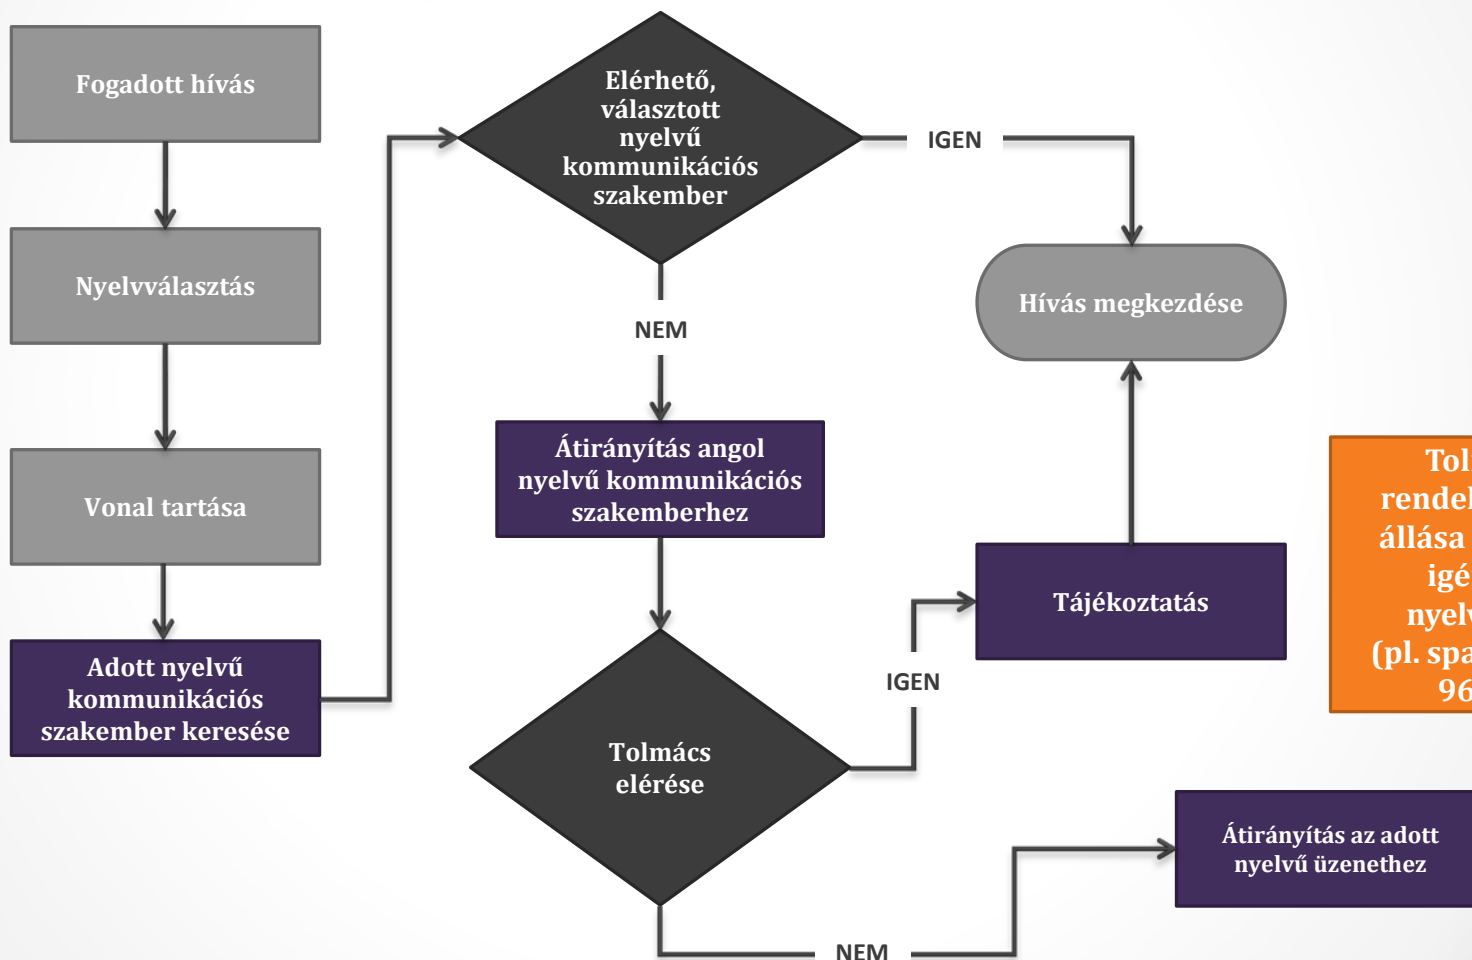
Fogadott hívás

Nyelvválasztás

Vonal tartása

Adott nyelvű kommunikációs szakember keresése

Elérhető, választott nyelvű kommunikációs szakember

IGEN

NEM

Átirányítás angol nyelvű kommunikációs szakemberhez

Hívás megkezdése

Tájékoztatás

IGEN

Tolmács elérése

NEM

Átirányítás az adott nyelvű üzenethez

Tol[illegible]
rendel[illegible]
állása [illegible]
igé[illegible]
nyel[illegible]
(pl. spa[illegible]
96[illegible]